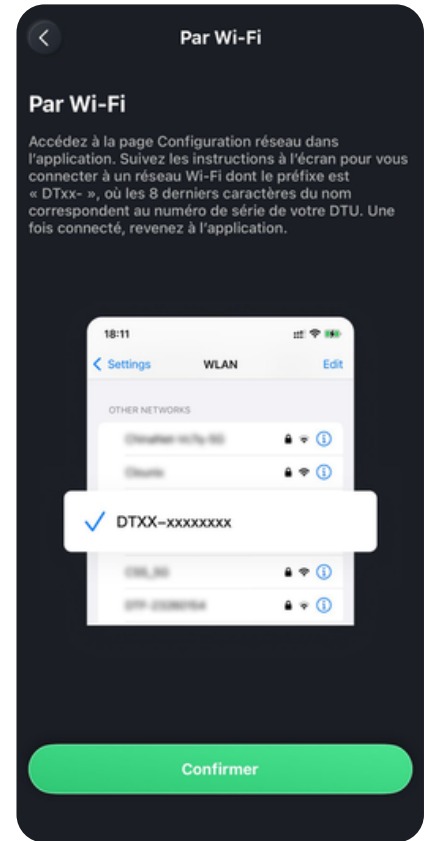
Par Wi-Fi

Par Wi-Fi

Accédez à la page Configuration réseau dans l'application. Suivez les instructions à l'écran pour vous connecter à un réseau Wi-Fi dont le préfixe est « DTxx- », où les 8 derniers caractères du nom correspondent au numéro de série de votre DTU. Une fois connecté, revenez à l'application.

18:11

Settings WLAN Edit

OTHER NETWORKS

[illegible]

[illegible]

DTXX–xxxxxxxx

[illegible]

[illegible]

Confirmer